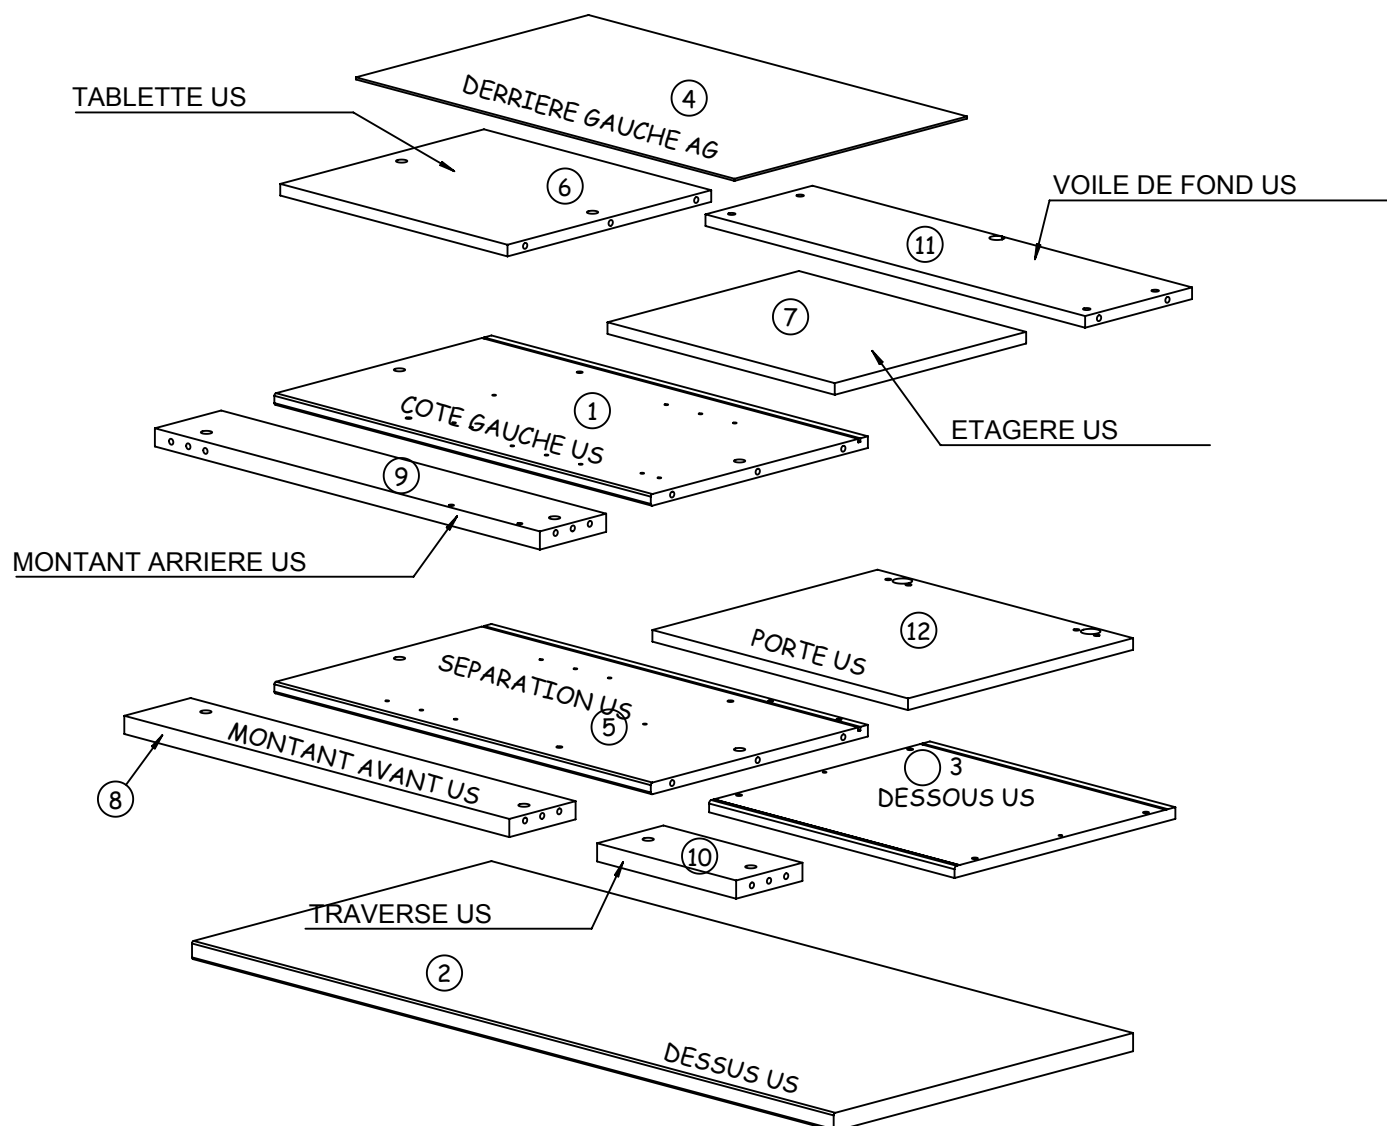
TABLETTE US

DERRIERE GAUCHE AG

4

6

VOILE DE FOND US

11

7

ETAGERE US

COTE GAUCHE US

1

9

MONTANT ARRIERE US

PORTE US

12

SEPARATION US

5

MONTANT AVANT US

8

3

DESSOUS US

10

TRAVERSE US

2

DESSUS US